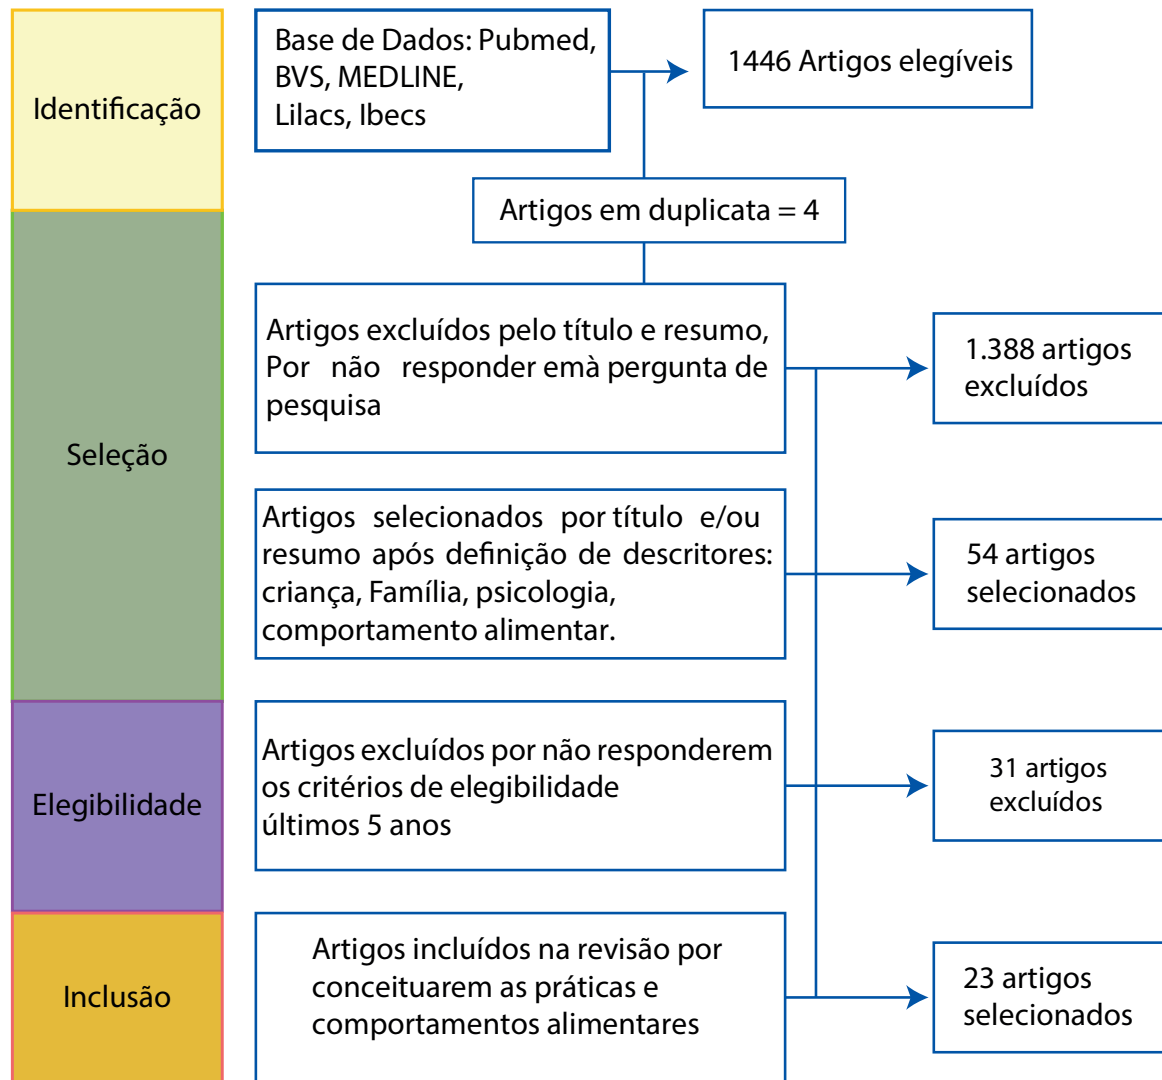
Identificação

Base de Dados: Pubmed, BVS, MEDLINE, Lilacs, Ibecs

1446 Artigos elegíveis

Artigos em duplicata = 4

Seleção

Artigos excluídos pelo título e resumo, Por não responder emà pergunta de pesquisa

1.388 artigos excluídos

Artigos selecionados por título e/ou resumo após definição de descritores: criança, Família, psicologia, comportamento alimentar.

54 artigos selecionados

Elegibilidade

Artigos excluídos por não responderem os critérios de elegibilidade últimos 5 anos

31 artigos excluídos

Inclusão

Artigos incluídos na revisão por conceituarem as práticas e comportamentos alimentares

23 artigos selecionados